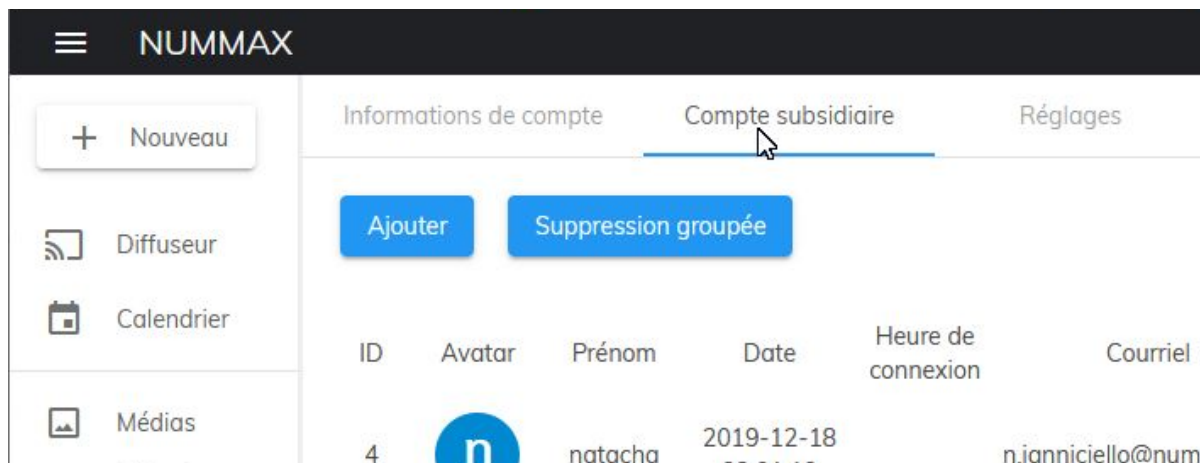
NUMMAX

+ Nouveau

Diffuseur

Calendrier

Médias

Informations de compte | Compte subsidiaire | Réglages

Ajouter | Suppression groupée

| ID | Avatar | Prénom | Date | Heure de connexion | Courriel |
|---|---|---|---|---|---|
| 4 | n | natacha | 2019-12-18 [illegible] | | n.ianniciello@num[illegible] |